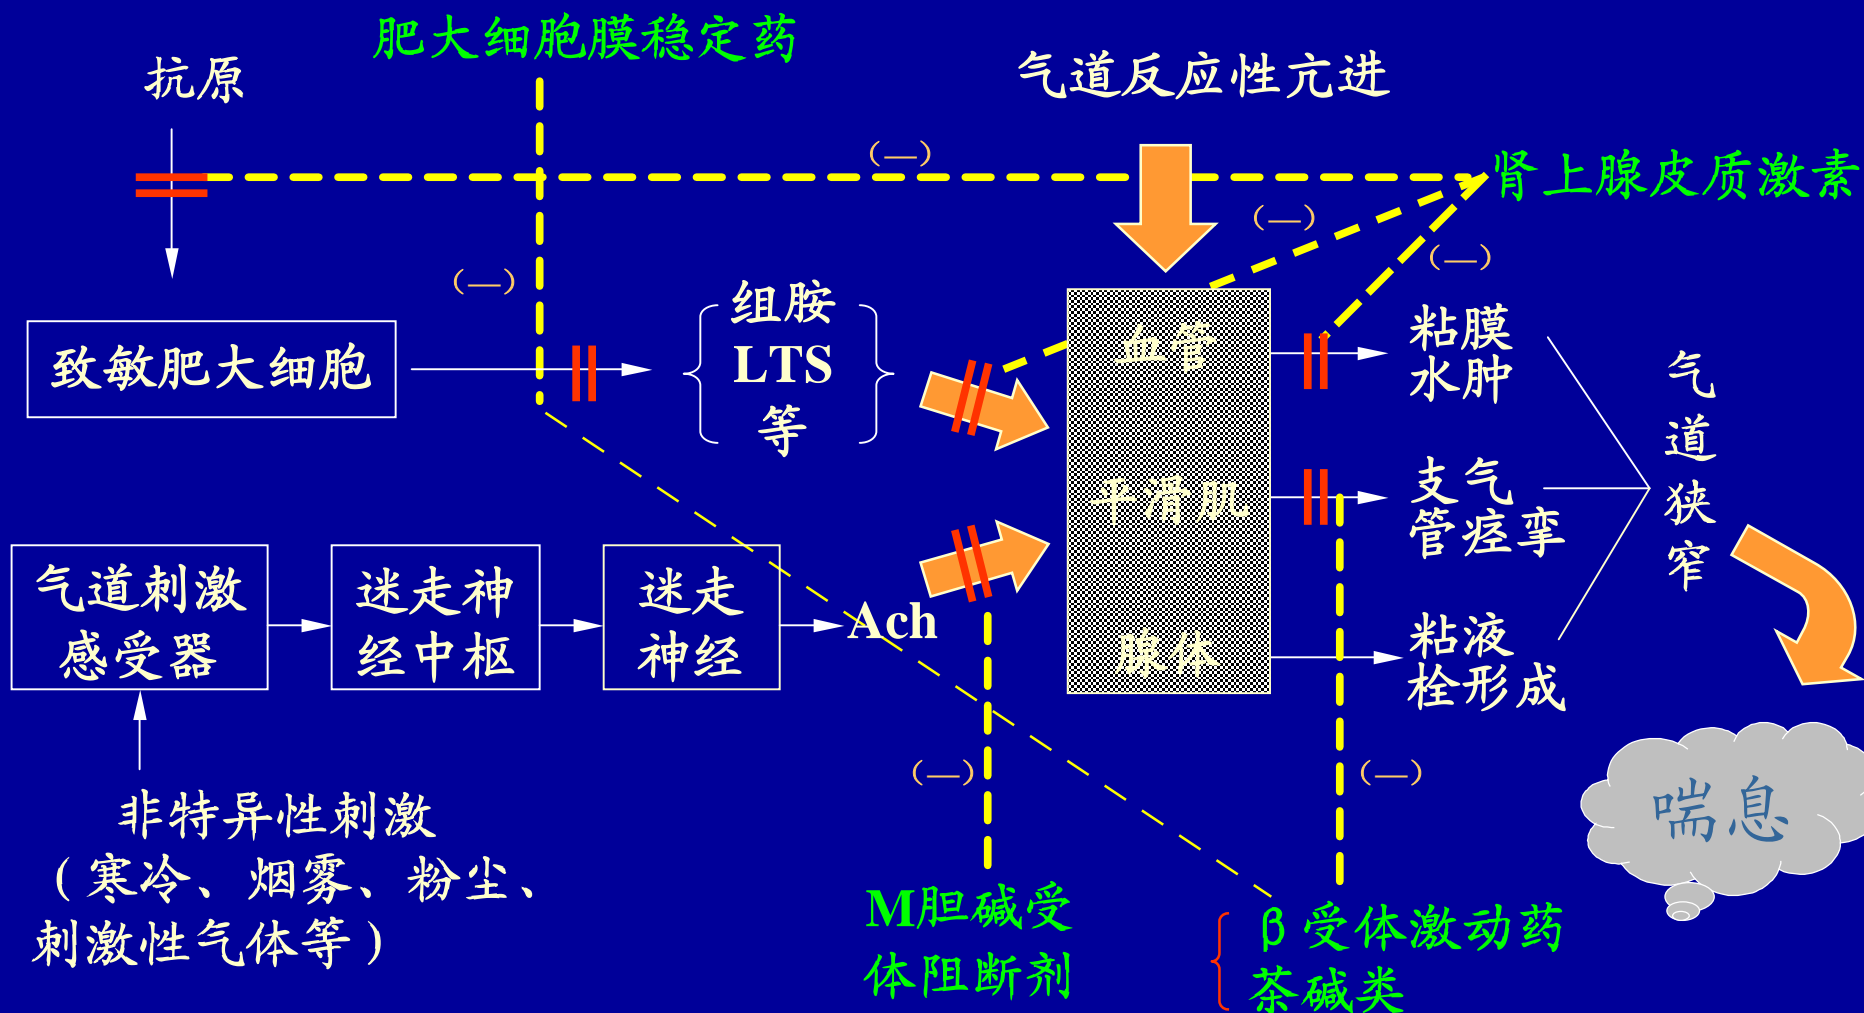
肥大细胞膜稳定药

抗原

气道反应性亢进

（—）

肾上腺皮质激素

（—）

（—）

（—）

致敏肥大细胞

组胺
LTS
等

血管

平滑肌

腺体

粘膜
水肿

支气
管痉挛

粘液
栓形成

气
道
狭
窄

气道刺激
感受器

迷走神
经中枢

迷走
神经

Ach

喘息

非特异性刺激
（寒冷、烟雾、粉尘、刺激性气体等）

（—）

（—）

M胆碱受
体阻断剂

β受体激动药
茶碱类